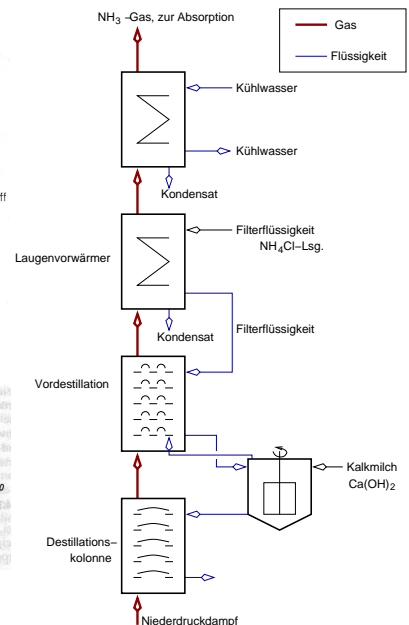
$NH_3$ -Gas, zur Absorption

Gas

Flüssigkeit

Kühlwasser

Kühlwasser

Kondensat

Filterflüssigkeit
$NH_4Cl$–Lsg.

Laugenvorwärmer

Kondensat

Filterflüssigkeit

Vordestillation

Kalkmilch
$Ca(OH)_2$

Destillations–
kolonne

Niederdruckdampf